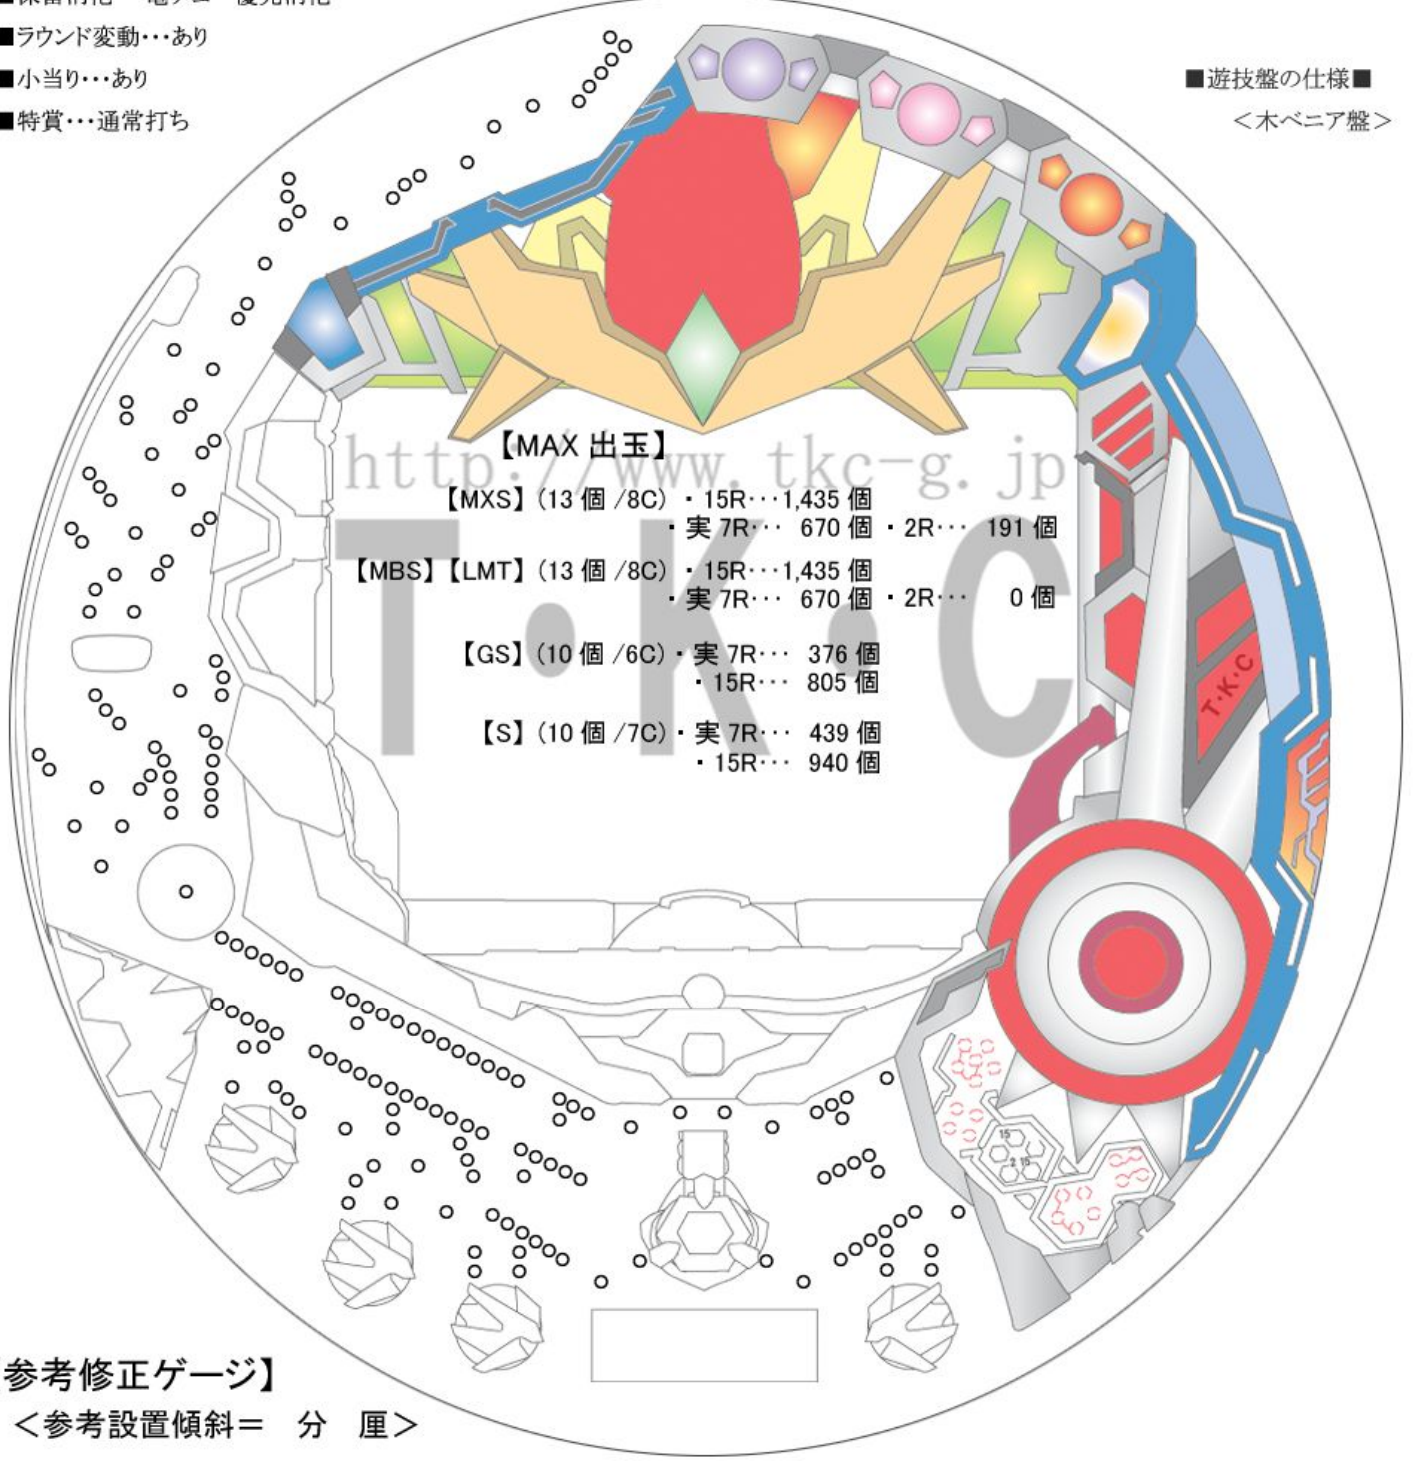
■保留消化・・・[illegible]
■ラウンド変動・・・あり
■小当り・・・あり
■特賞・・・通常打ち

■遊技盤の仕様■
＜木ベニア盤＞

http://www.tkc-g.jp
T・K・C

【MAX 出玉】
【MXS】(13 個 /8C) ・15R・・・1,435 個
・実 7R・・・ 670 個 ・2R・・・ 191 個
【MBS】【LMT】(13 個 /8C) ・15R・・・1,435 個
・実 7R・・・ 670 個 ・2R・・・ 0 個
【GS】(10 個 /6C) ・実 7R・・・ 376 個
・15R・・・ 805 個
【S】(10 個 /7C) ・実 7R・・・ 439 個
・15R・・・ 940 個

T・K・C

参考修正ゲージ】
＜参考設置傾斜＝ 分 厘＞